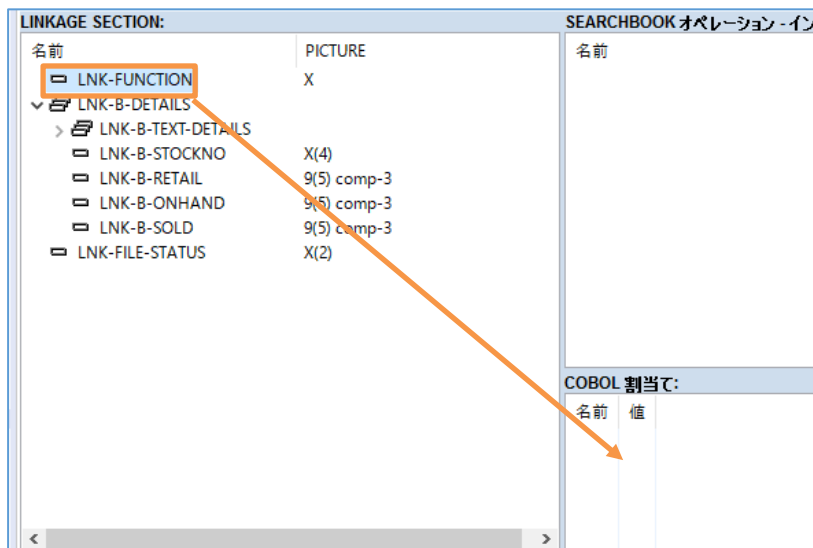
LINKAGE SECTION:

| 名前 | PICTURE |
|---|---|
| LNK-FUNCTION | X |
| LNK-B-DETAILS | |
| LNK-B-TEXT-DETAILS | |
| LNK-B-STOCKNO | X(4) |
| LNK-B-RETAIL | 9(5) comp-3 |
| LNK-B-ONHAND | 9(5) comp-3 |
| LNK-B-SOLD | 9(5) comp-3 |
| LNK-FILE-STATUS | X(2) |

SEARCHBOOK オペレーション - イン

名前

COBOL 割当て:

| 名前 | 値 |
|---|---|